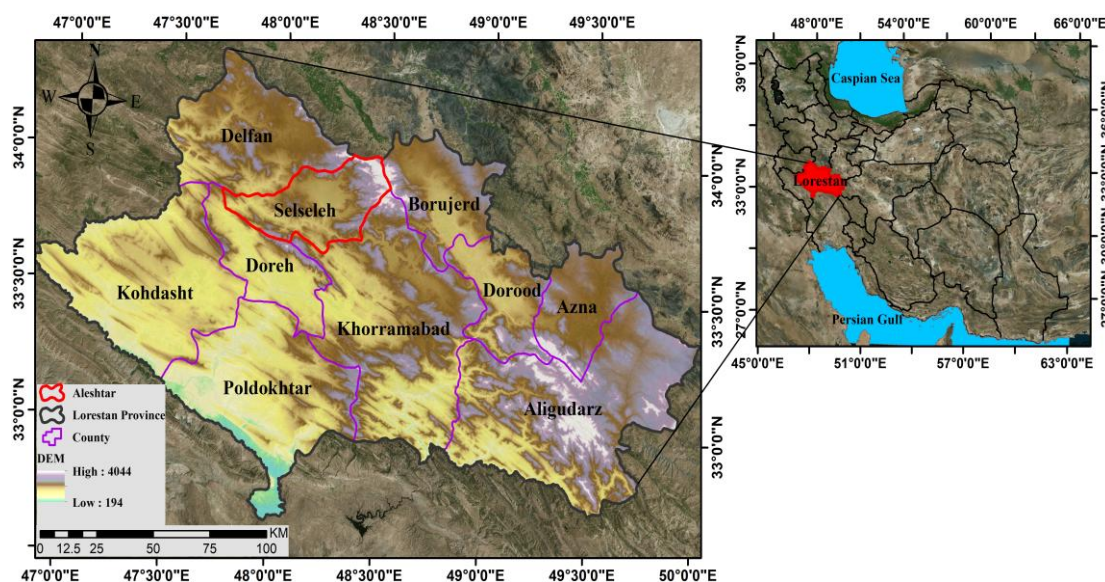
47°0'0"E 47°30'0"E 48°0'0"E 48°30'0"E 49°0'0"E 49°30'0"E

34°0'0"N
33°30'0"N
33°0'0"N

N
W E
S

Delfan
Selseleh
Borujerd
Doreh
Kohdasht
Dorood
Azna
Khorramabad
Poldokhtar
Aligudarz

Aleshtar
Lorestan Province
County
DEM
High : 4044
Low : 194

KM
0 12.5 25 50 75 100

47°0'0"E 47°30'0"E 48°0'0"E 48°30'0"E 49°0'0"E 49°30'0"E 50°0'0"E

34°0'0"N
33°30'0"N
33°0'0"N

48°0'0"E 54°0'0"E 60°0'0"E 66°0'0"E

39°0'0"N
33°0'0"N
27°0'0"N

Caspian Sea
Lorestan
Persian Gulf

45°0'0"E 51°0'0"E 57°0'0"E 63°0'0"E